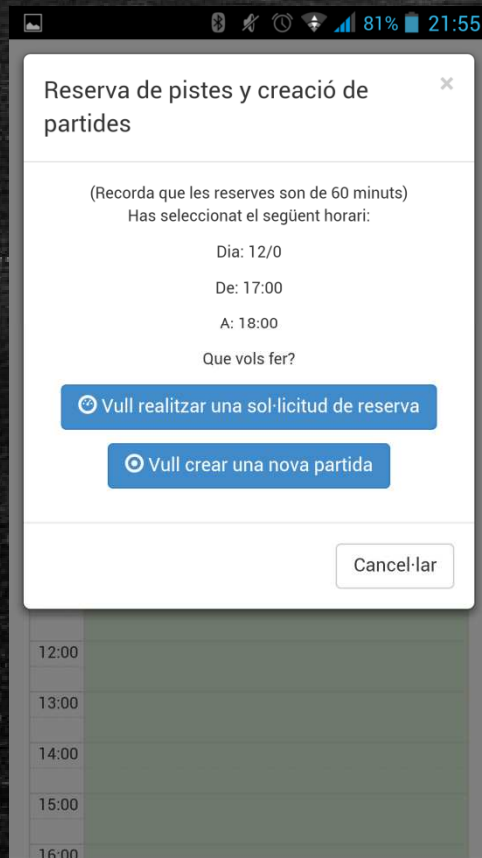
81% 21:55

Reserva de pistes y creació de partides

×

(Recorda que les reserves son de 60 minuts)
Has seleccionat el següent horari:

Dia: 12/0

De: 17:00

A: 18:00

Que vols fer?

Vull realitzar una sol·licitud de reserva

Vull crear una nova partida

Cancel·lar

12:00

13:00

14:00

15:00

16:00